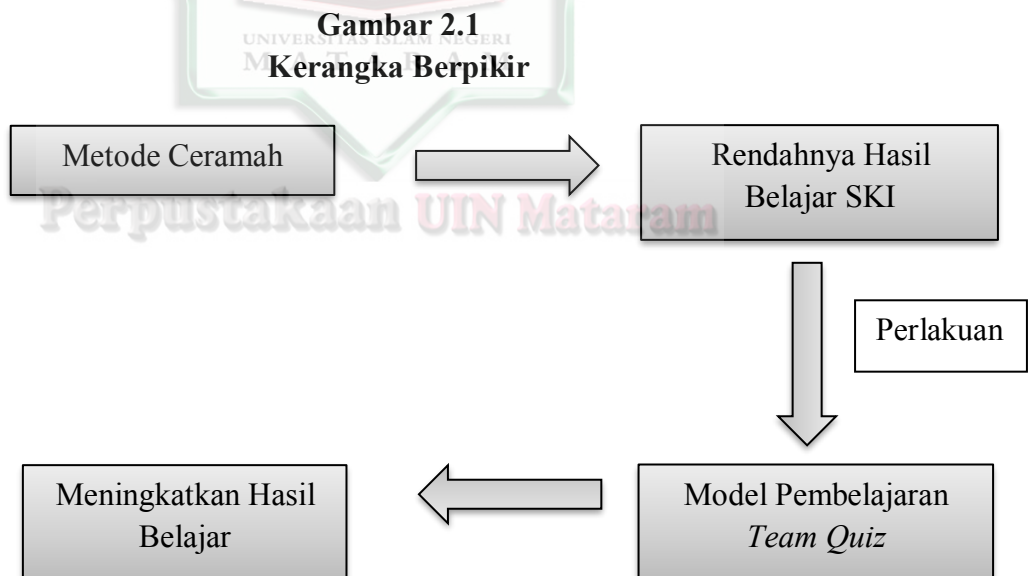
Gambar 2.1
UNIVERSITAS ISLAM NEGERI
MATARAM
Kerangka Berpikir

Metode Ceramah

Rendahnya Hasil Belajar SKI

Perpustakaan UIN Mataram

Perlakuan

Meningkatkan Hasil Belajar

Model Pembelajaran *Team Quiz*